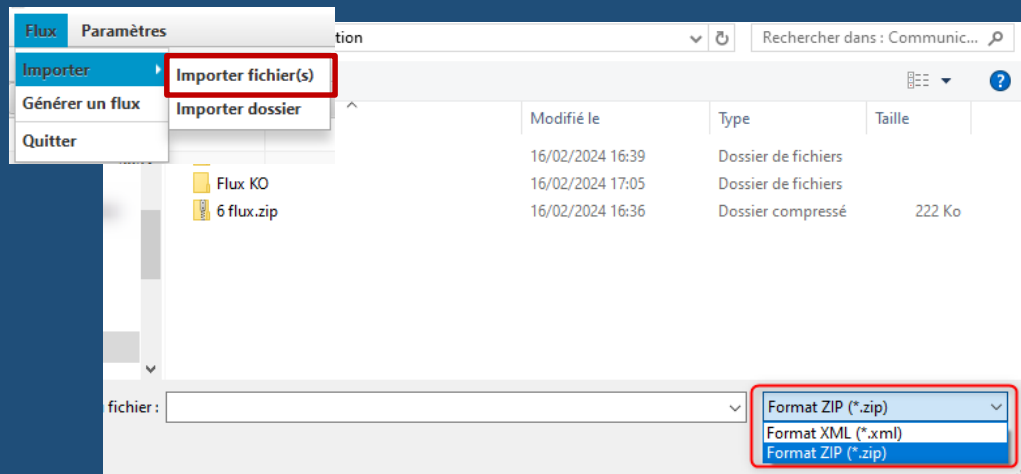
Flux Paramètres
Importer
Générer un flux
Quitter
Importer fichier(s)
Importer dossier
tion
Rechercher dans : Communic...
Modifié le
Type
Taille
16/02/2024 16:39 Dossier de fichiers
Flux KO 16/02/2024 17:05 Dossier de fichiers
6 flux.zip 16/02/2024 16:36 Dossier compressé 222 Ko
fichier :
Format ZIP (*.zip)
Format XML (*.xml)
Format ZIP (*.zip)